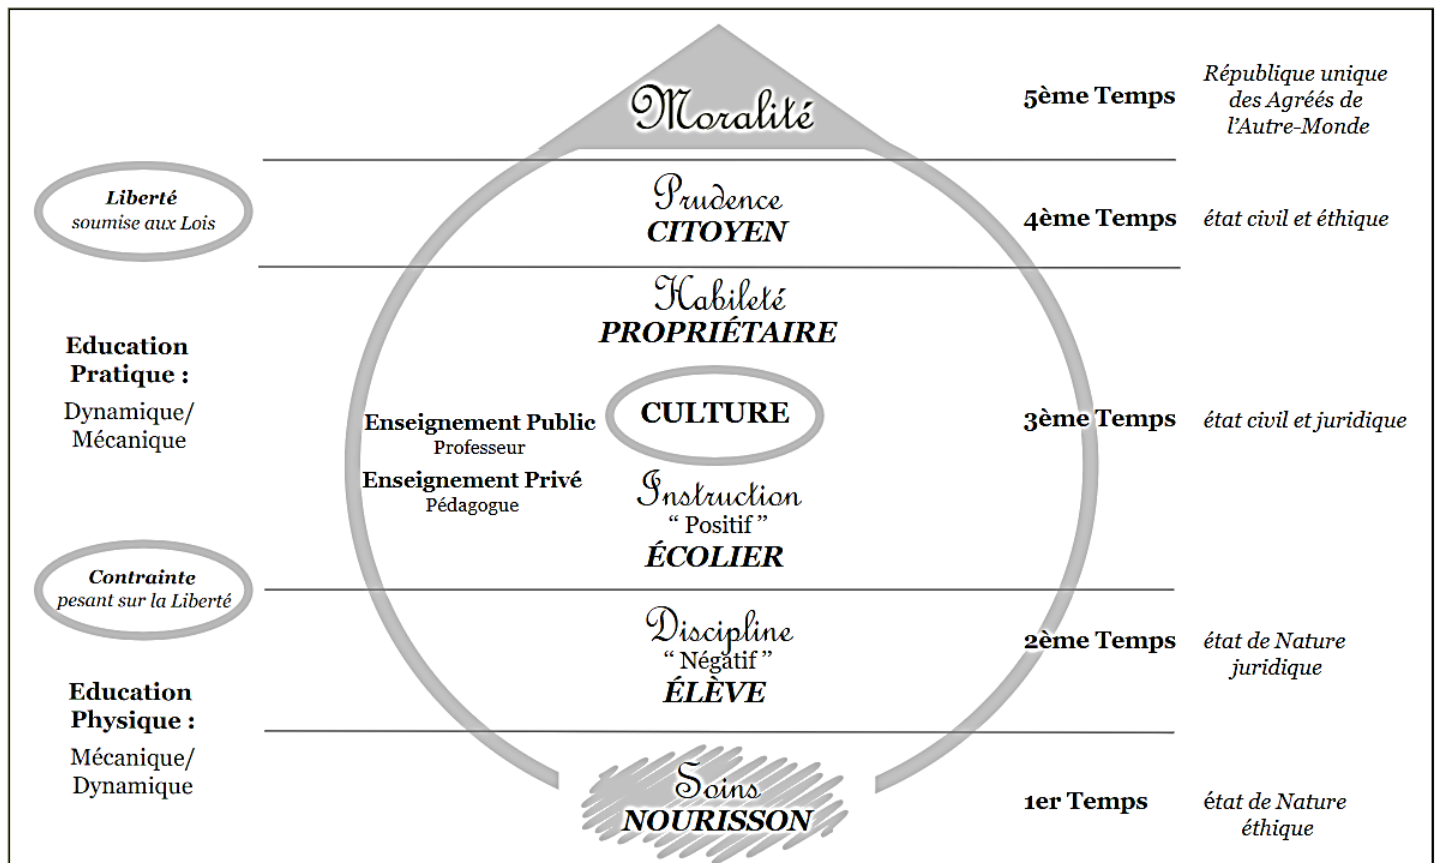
Moralité

5ème Temps

République unique des Agréés de l'Autre-Monde

Liberté soumise aux Lois

Prudence
CITOYEN

4ème Temps

état civil et éthique

Habileté
PROPRIÉTAIRE

Education Pratique :
Dynamique/ Mécanique

Enseignement Public
Professeur

Enseignement Privé
Pédagogue

CULTURE

3ème Temps

état civil et juridique

Instruction
" Positif "
ÉCOLIER

Contrainte pesant sur la Liberté

Discipline
" Négatif "
ÉLÈVE

2ème Temps

état de Nature juridique

Education Physique :
Mécanique/ Dynamique

Soins
NOURISSON

1er Temps

état de Nature éthique